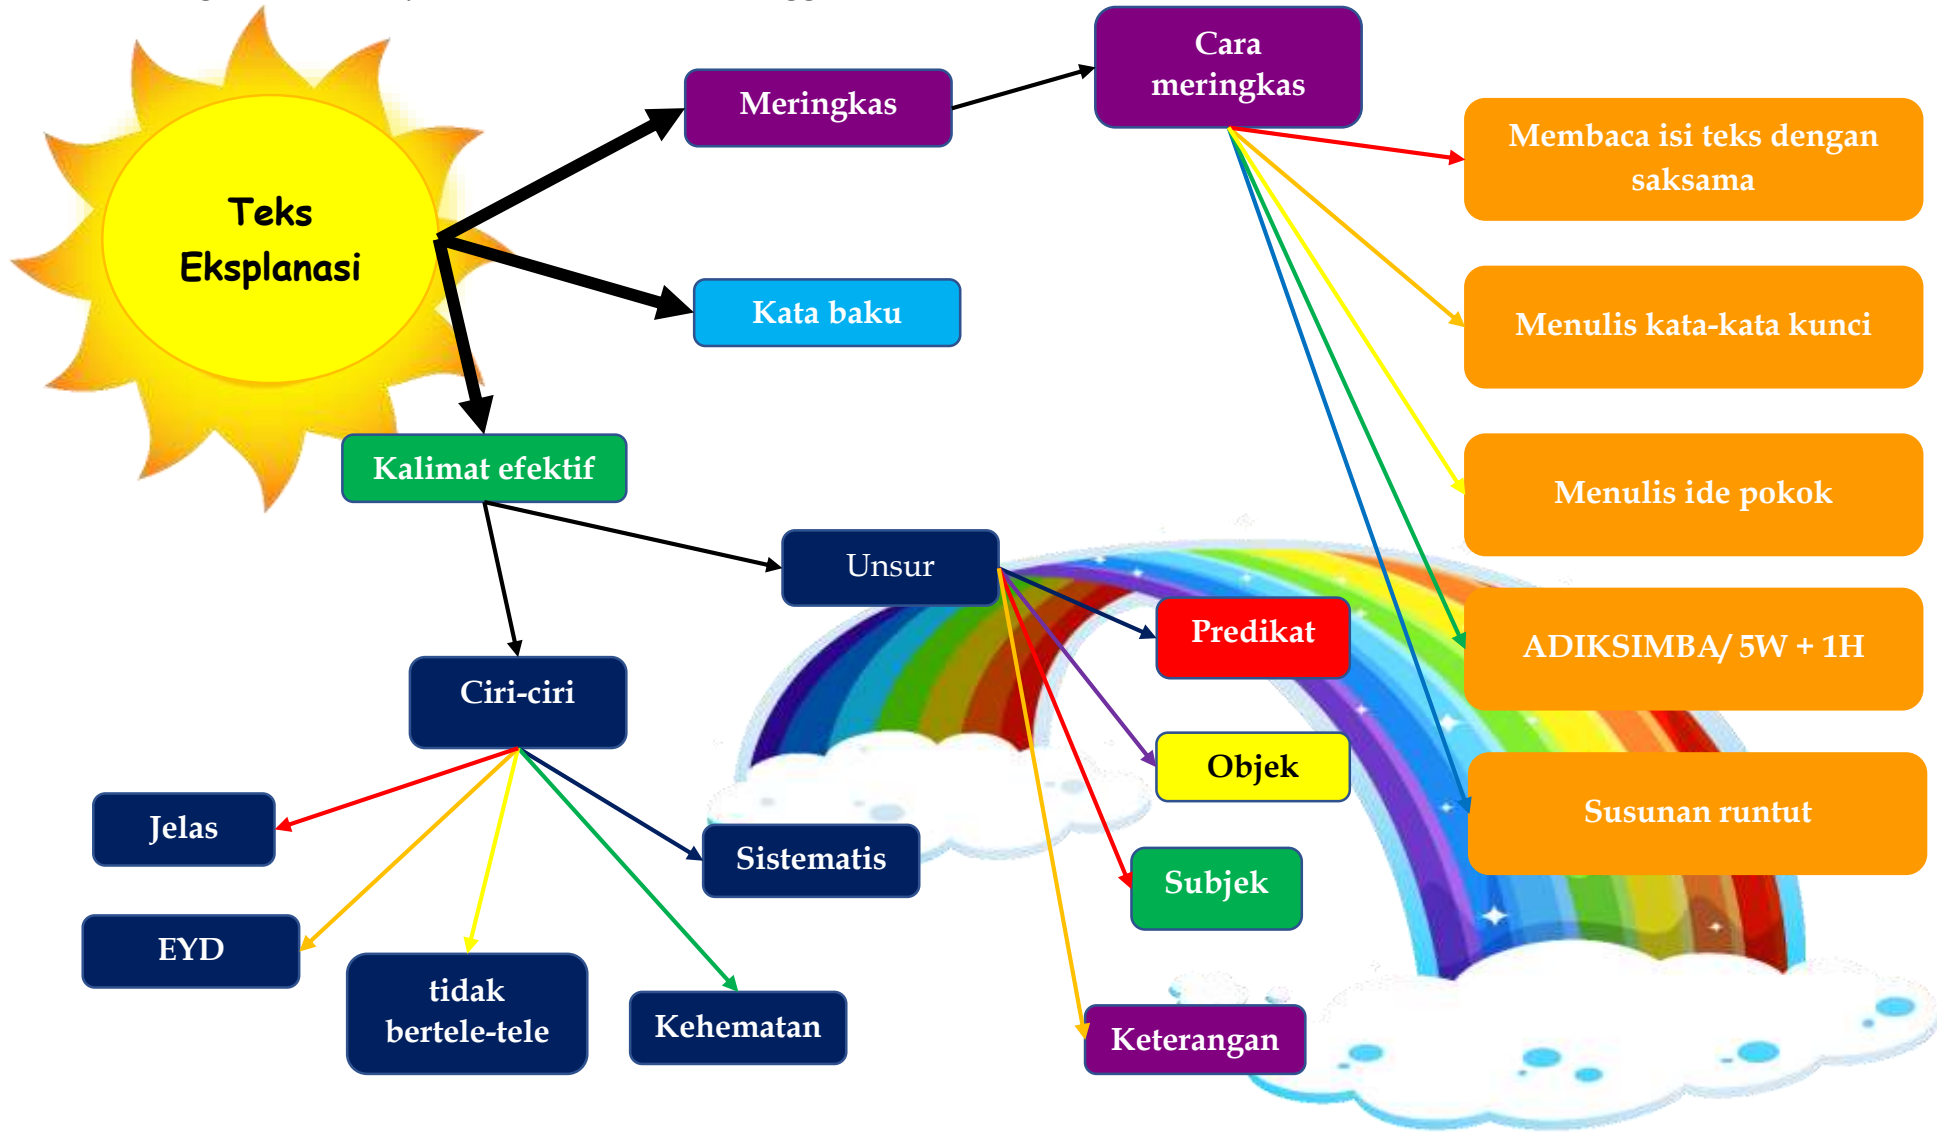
Teks Eksplanasi

Meringkas

Cara meringkas

Membaca isi teks dengan saksama

Menulis kata-kata kunci

Menulis ide pokok

ADIKSIMBA/ 5W + 1H

Susunan runtut

Kata baku

Kalimat efektif

Unsur

Predikat

Objek

Subjek

Keterangan

Ciri-ciri

Jelas

EYD

tidak bertele-tele

Kehematan

Sistematis